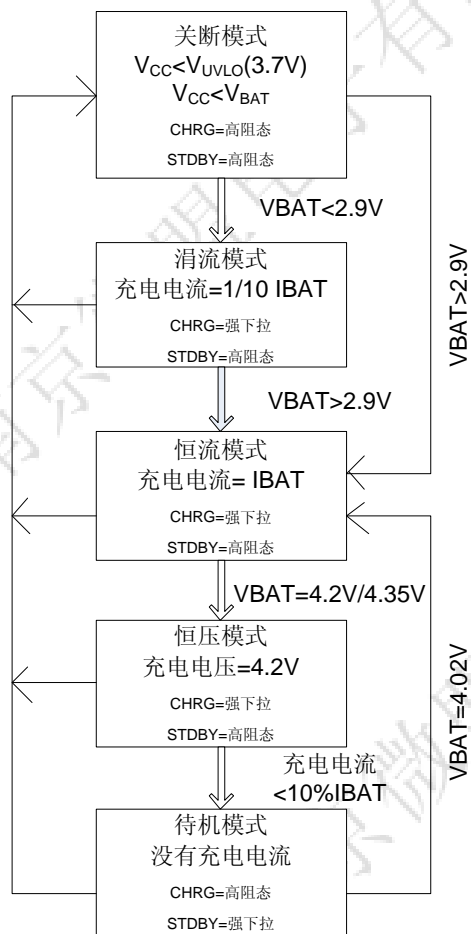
关断模式
$V_{CC}<V_{UVLO}(3.7V)$
$V_{CC}<V_{BAT}$
CHRG=高阻态
STDBY=高阻态

VBAT<2.9V

涓流模式
充电电流=1/10 IBAT
CHRG=强下拉
STDBY=高阻态

VBAT>2.9V

VBAT>2.9V

恒流模式
充电电流= IBAT
CHRG=强下拉
STDBY=高阻态

VBAT=4.2V/4.35V

恒压模式
充电电压=4.2V
CHRG=强下拉
STDBY=高阻态

VBAT=4.02V

充电电流
<10%IBAT

待机模式
没有充电电流
CHRG=高阻态
STDBY=强下拉